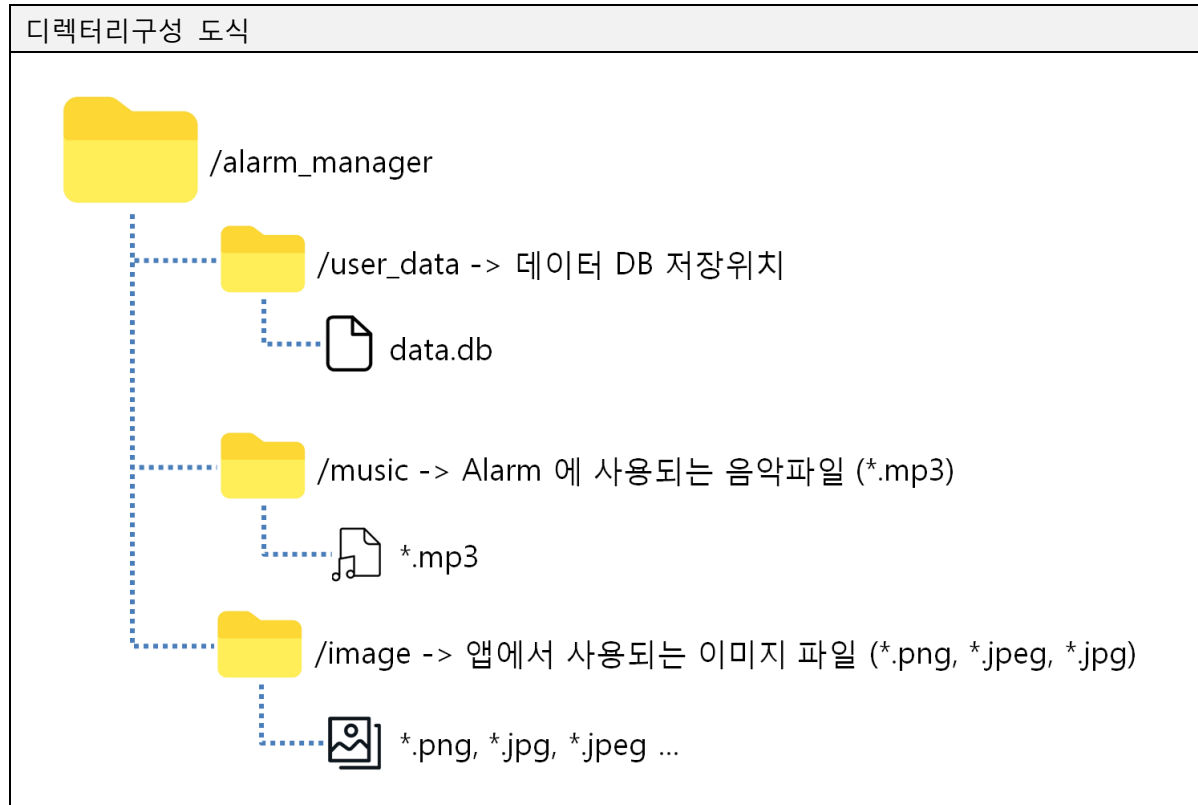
디렉터리구성 도식

/alarm_manager

/user_data -> 데이터 DB 저장위치

data.db

/music -> Alarm 에 사용되는 음악파일 (*.mp3)

*.mp3

/image -> 앱에서 사용되는 이미지 파일 (*.png, *.jpeg, *.jpg)

*.png, *.jpg, *.jpeg ...